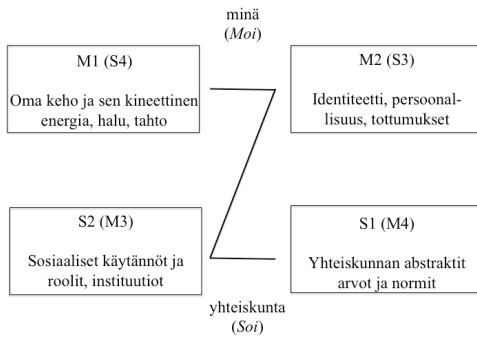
minä
(*Moi*)

M1 (S4)

Oma keho ja sen kineettinen energia, halu, tahto

M2 (S3)

Identiteetti, persoonallisuus, tottumukset

S2 (M3)

Sosiaaliset käytännöt ja roolit, instituutiot

S1 (M4)

Yhteiskunnan abstraktit arvot ja normit

yhteiskunta
(*Soi*)